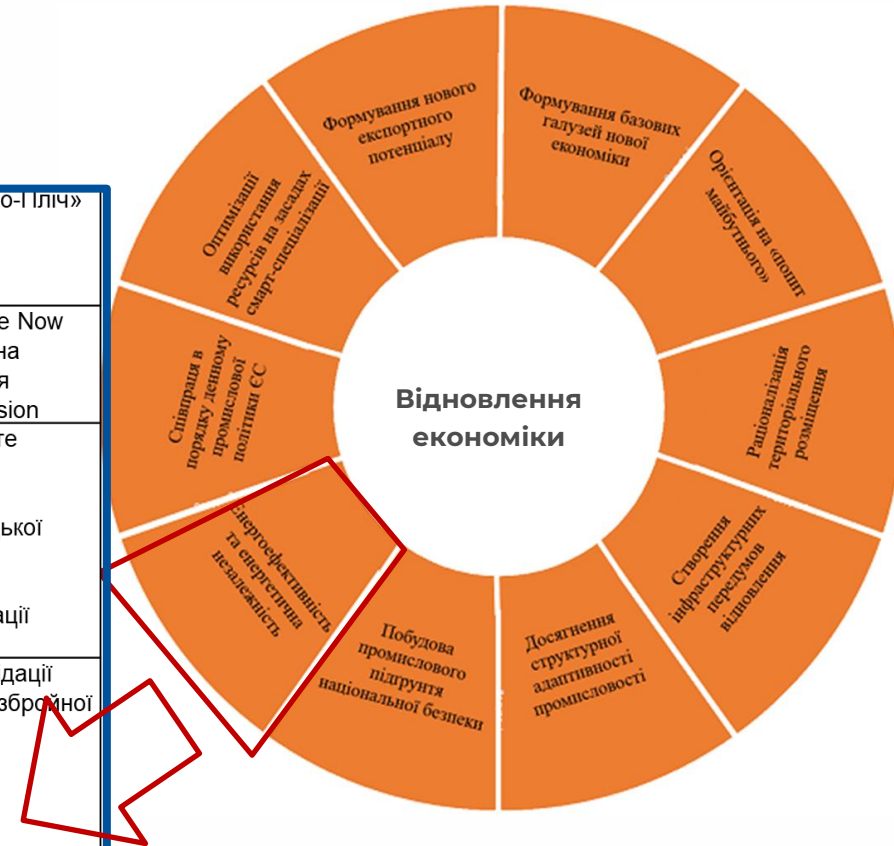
о-Пліч»

е Now
на
я
sion
те

ької

ації

дації
зброй­ної

Відновлення економіки

Формування нового експортного потенціалу

Формування базових галузей нової економіки

Орієнтація на «попит майбутнього»

Раціоналізація територіального розміщення

Створення інфраструктурних передумов відновлення

Досягнення структурної адаптивності промисловості

Побудова промислового підґрунтя національної безпеки

Енергоефективність та енергетична незалежність

Співпраця в порядку денному промислової політики ЄС

Оптимізація використання ресурсів на засадах смарт-спеціалізації